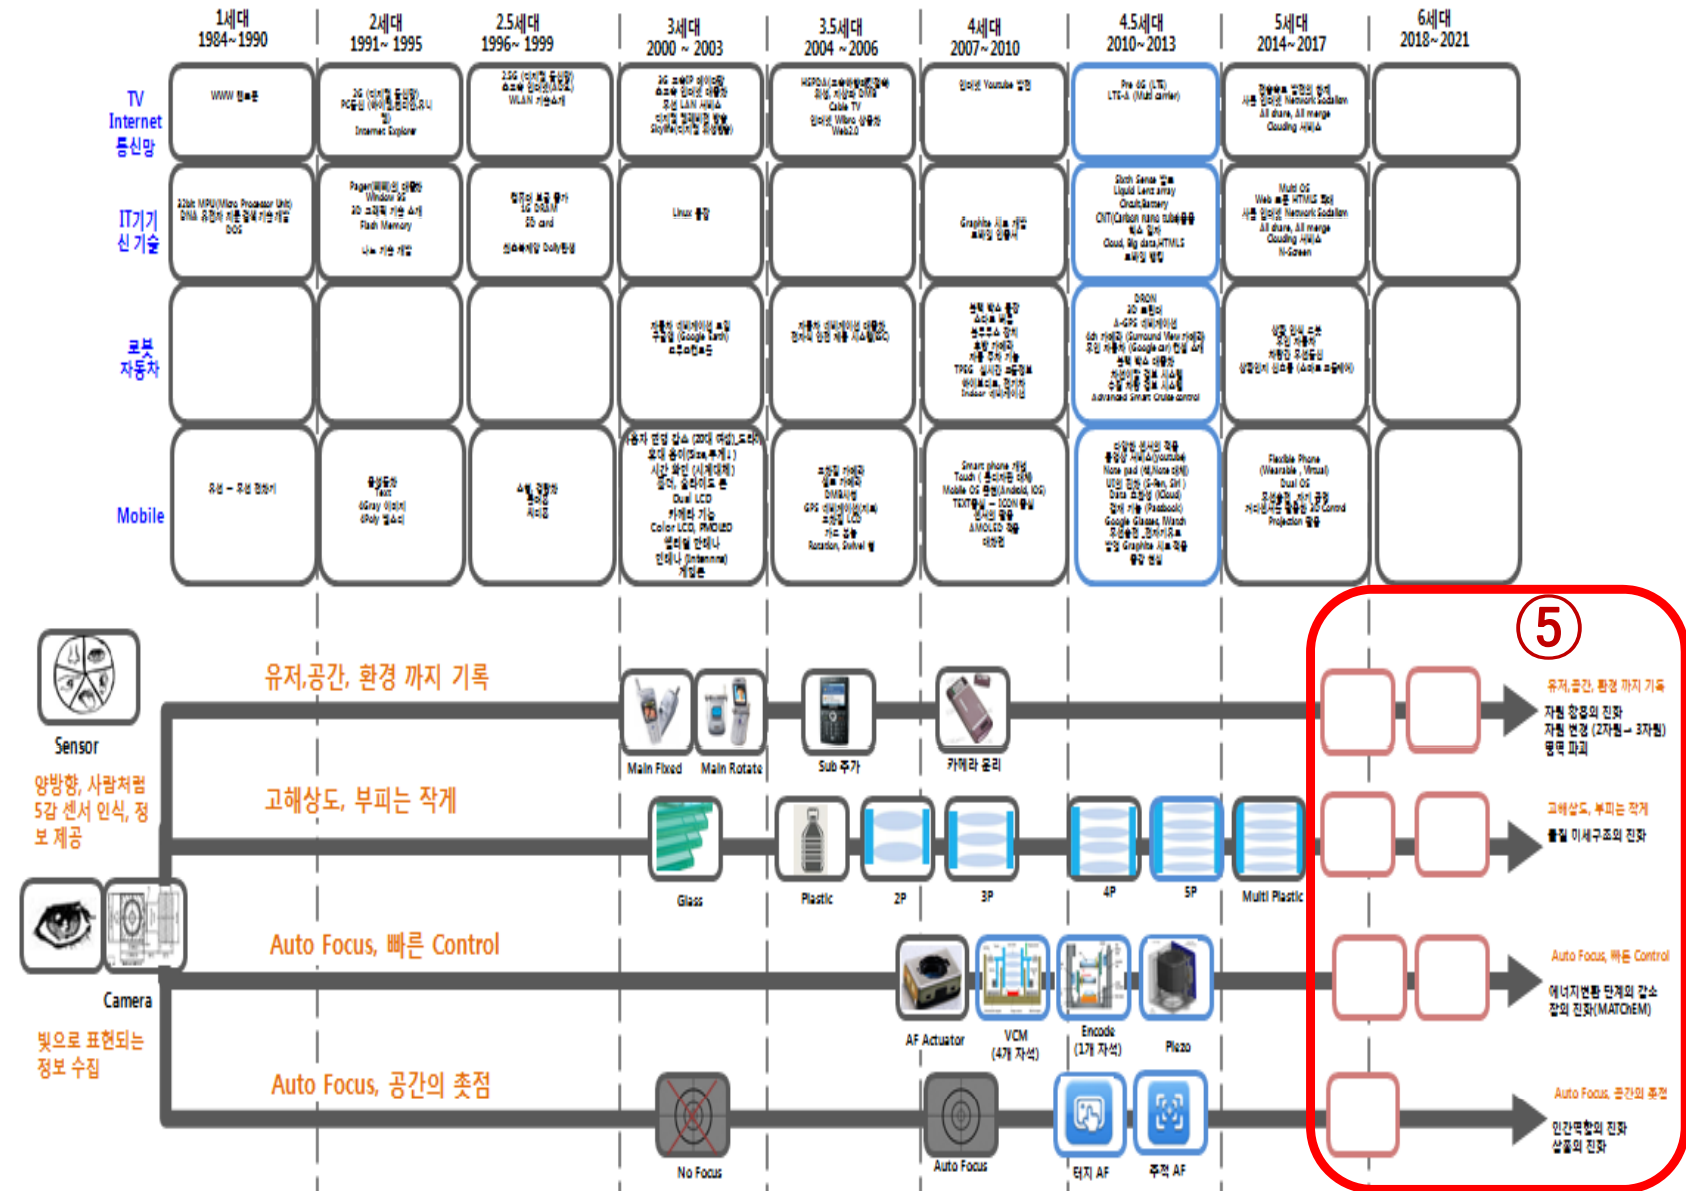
1세대
1984~1990

2세대
1991~1995

2.5세대
1996~1999

3세대
2000 ~ 2003

3.5세대
2004 ~ 2006

4세대
2007~2010

4.5세대
2010~2013

5세대
2014~2017

6세대
2018~2021

TV
Internet
통신망

WWW 탄생

2G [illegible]
Internet Explorer

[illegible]
WLAN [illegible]

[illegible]

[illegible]
Cable TV
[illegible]
Web2.0

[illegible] Youtube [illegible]

Pre 4G (LTE)
LTE-A (Multi carrier)

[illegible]
Network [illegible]
All share, All merge
Clouding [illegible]

IT기기
신 기술

32bit MPU(Micro Processor Unit)
DNA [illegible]
DOS

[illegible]
Window 95
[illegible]
Flash Memory
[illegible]

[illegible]
SD card
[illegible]

Linux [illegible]

Graphite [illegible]

Sixth Sense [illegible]
Liquid Lens array
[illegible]
CNT(Carbon nano tube)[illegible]
Cloud, Big data,HTML5
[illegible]

Multi OS
Web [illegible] HTML5 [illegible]
Network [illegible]
All share, All merge
Clouding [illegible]
N-Screen

로봇
자동차

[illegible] (Google Earth)
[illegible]

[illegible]

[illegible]
TPEG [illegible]
Indoor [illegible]

DRON
3D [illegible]
A-GPS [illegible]
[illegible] (Google car) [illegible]
Advanced Smart Cruise control

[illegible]

Mobile

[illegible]

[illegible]
Text
4Gray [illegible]
4Poly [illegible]

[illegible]

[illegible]
Dual LCD
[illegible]
Color LCD, 2MOLED
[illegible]
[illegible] (Internal)
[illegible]

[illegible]
DMB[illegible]
GPS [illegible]
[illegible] LCD
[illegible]
Rotation, Swivel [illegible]

Smart phone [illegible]
Touch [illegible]
Mobile OS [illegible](Android, IOS)
TEXT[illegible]
AMOLED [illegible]

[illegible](youtube)
Note pad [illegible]
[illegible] (Cloud)
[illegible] (Facebook)
Google Glasses, Watch
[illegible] Graphite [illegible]

Flexible Phone
(Wearable, Virtual)
Dual OS
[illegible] 3D Control
Projection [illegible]

Sensor
양방향, 사람처럼
5감 센서 인식, 정
보 제공

유저,공간, 환경 까지 기록

Main Fixed
Main Rotate
Sub 추가
카메라 줌리

고해상도, 부피는 작게

Glass
Plastic
2P
3P
4P
5P
Multi Plastic

Camera
빛으로 표현되는
정보 수집

Auto Focus, 빠른 Control

AF Actuator
VCM
(4개 자석)
Encode
(1개 자석)
Piezo

Auto Focus, 공간의 초점

No Focus
Auto Focus
터치 AF
추적 AF

5

유저,공간, 환경 까지 기록
자원 창출의 진화
자원 변경 (2차원→3차원)
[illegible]

고해상도, 부피는 작게
물질 미세구조의 진화

Auto Focus, 빠른 Control
에너지변환 단계의 감소
장의 진화(MATChEM)

Auto Focus, 공간의 초점
인간편향의 진화
상품의 진화